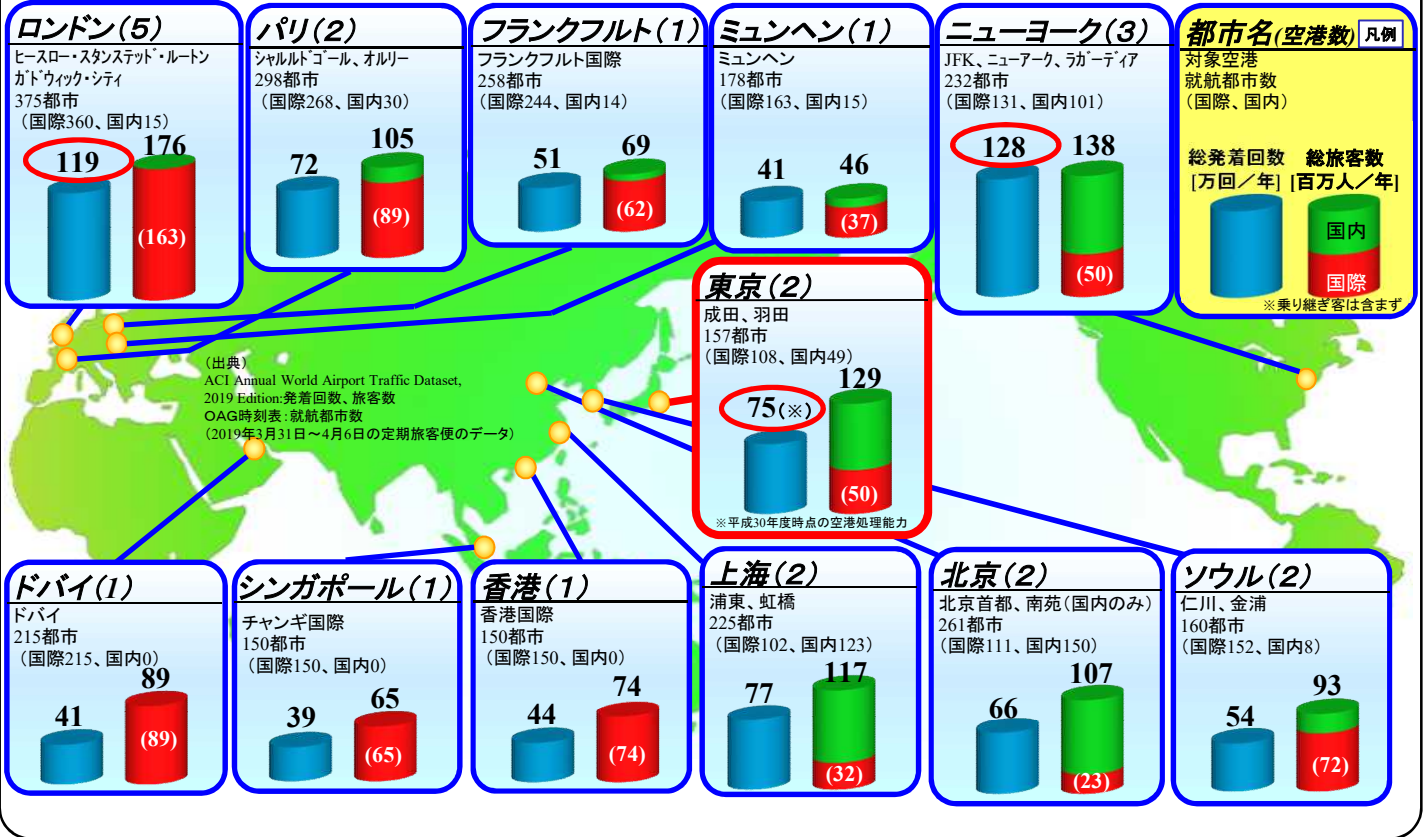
ロンドン(5)
ヒースロー・スタンステッド・ルートン ガトウィック・シティ
375都市
(国際360、国内15)
119
176
(163)

パリ(2)
シャルルドゴール、オルリー
298都市
(国際268、国内30)
72
105
(89)

フランクフルト(1)
フランクフルト国際
258都市
(国際244、国内14)
51
69
(62)

ミュンヘン(1)
ミュンヘン
178都市
(国際163、国内15)
41
46
(37)

ニューヨーク(3)
JFK、ニューアーク、ラガーディア
232都市
(国際131、国内101)
128
138
(50)

都市名(空港数) 凡例
対象空港
就航都市数
(国際、国内)
総発着回数 [万回/年]
総旅客数 [百万人/年]
国内
国際
※乗り継ぎ客は含まず

東京(2)
成田、羽田
157都市
(国際108、国内49)
75(※)
129
(50)
※平成30年度時点の空港処理能力

(出典)
ACI Annual World Airport Traffic Dataset, 2019 Edition:発着回数、旅客数
OAG時刻表:就航都市数
(2019年3月31日~4月6日の定期旅客便のデータ)

ドバイ(1)
ドバイ
215都市
(国際215、国内0)
41
89
(89)

シンガポール(1)
チャンギ国際
150都市
(国際150、国内0)
39
65
(65)

香港(1)
香港国際
150都市
(国際150、国内0)
44
74
(74)

上海(2)
浦東、虹橋
225都市
(国際102、国内123)
77
117
(32)

北京(2)
北京首都、南苑(国内のみ)
261都市
(国際111、国内150)
66
107
(23)

ソウル(2)
仁川、金浦
160都市
(国際152、国内8)
54
93
(72)